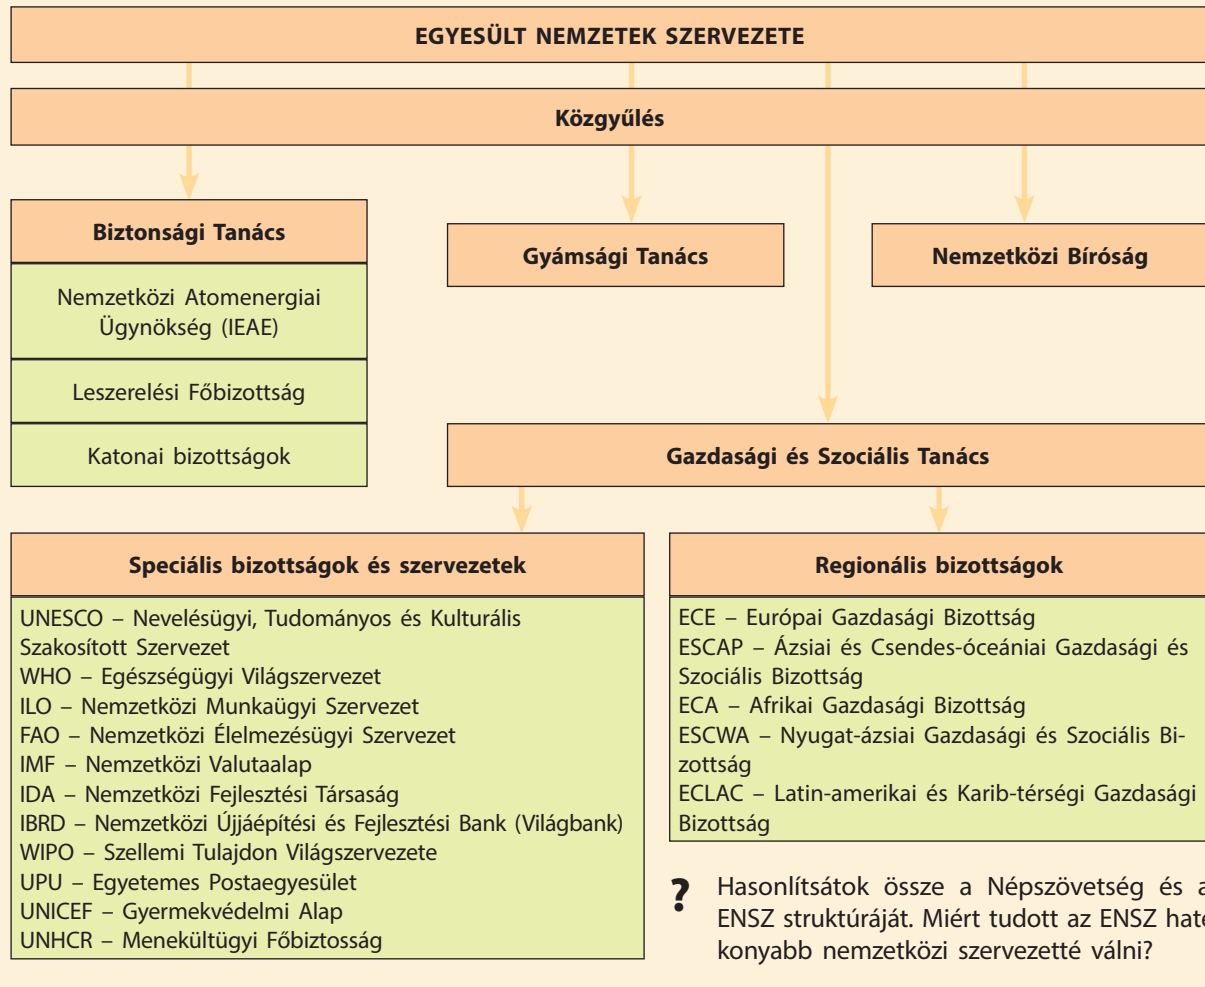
EGYESÜLT NEMZETEK SZERVEZETE

Közgyűlés

Biztonsági Tanács

Nemzetközi Atomenergiai Ügynökség (IEAE)

Leszerelési Főbizottság

Katonai bizottságok

Gyámsági Tanács

Nemzetközi Bíróság

Gazdasági és Szociális Tanács

Speciális bizottságok és szervezetek

UNESCO – Nevelésügyi, Tudományos és Kulturális Szakosított Szervezet
WHO – Egészségügyi Világszervezet
ILO – Nemzetközi Munkaügyi Szervezet
FAO – Nemzetközi Élelmezésügyi Szervezet
IMF – Nemzetközi Valutaalap
IDA – Nemzetközi Fejlesztési Társaság
IBRD – Nemzetközi Újjáépítési és Fejlesztési Bank (Világbank)
WIPO – Szellemi Tulajdon Világszervezete
UPU – Egyetemes Postaegyesület
UNICEF – Gyermekvédelmi Alap
UNHCR – Menekültügyi Főbiztosság

Regionális bizottságok

ECE – Európai Gazdasági Bizottság
ESCAP – Ázsiai és Csendes-óceániai Gazdasági és Szociális Bizottság
ECA – Afrikai Gazdasági Bizottság
ESCWA – Nyugat-ázsiai Gazdasági és Szociális Bizottság
ECLAC – Latin-amerikai és Karib-térségi Gazdasági Bizottság

? Hasonlítsátok össze a Népszövetség és a ENSZ struktúráját. Miért tudott az ENSZ hate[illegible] konyabb nemzetközi szervezetté válni?